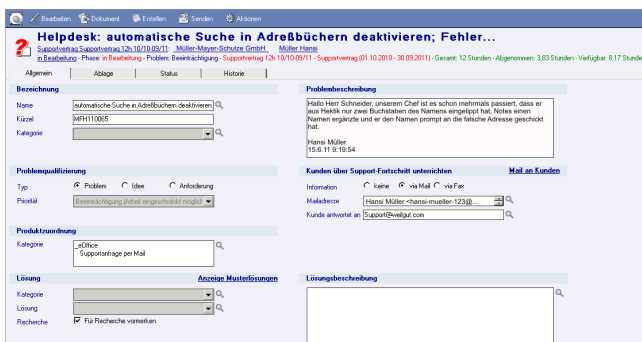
Bearbeiten Dokument Erstellen Senden Aktionen

Helpdesk: automatische Suche in Adreßbüchern deaktivieren; Fehler...

Supportvertrag Supportvertrag 12h 10/10.09/11: Müller-Mayer-Schulze GmbH Müller Hansi

in Bearbeitung - Phase: in Bearbeitung - Problem: Beeinträchtigung - Supportvertrag 12h 10/10-09/11 - Supportvertrag (01.10.2010 - 30.09.2011) - Gesamt: 12 Stunden - Abgenommen: 3,83 Stunden - Verfügbar: 8,17 Stunden

Allgemein | Ablage | Status | Historie

Bezeichnung

Name: automatische Suche in Adreßbüchern deaktivieren

Kürzel: MFH110065

Kategorie

Problembeschreibung

Hallo Herr Schneider, unserem Chef ist es schon mehrmals passiert, dass er aus Hektik nur zwei Buchstaben des Namens eingetippt hat. Notes einen Namen ergänzte und er den Namen prompt an die falsche Adresse geschickt hat.

Hansi Müller
15.6.11 9:19:54

Problemqualifizierung

Typ: Problem Idee Anforderung

Priorität: Beeinträchtigung (Arbeit eingeschränkt möglich)

Kunden über Support-Fortschritt unterrichten

Mail an Kunden

Information: keine via Mail via Fax

Mailadresse: Hansi Müller <hansi-mueller-123@...

Kunde antwortet an: Support@weilgut.com

Produktzuordnung

Kategorie: _eOffice
Supportanfrage per Mail

Lösung

Anzeige Musterlösungen

Kategorie

Lösung

Recherche: Für Recherche vormerken

Lösungsbeschreibung